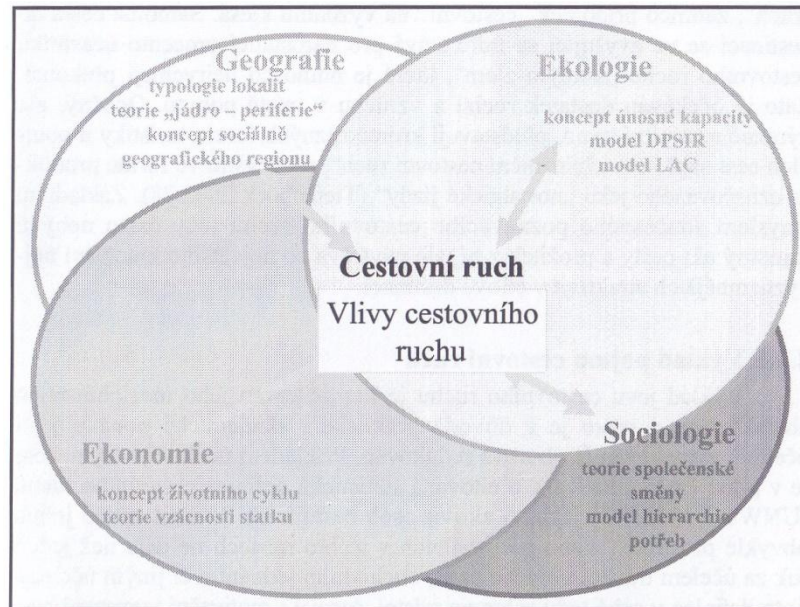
Geografie
typologie lokalit
teorie „jádro – periferie“
koncept sociálně geografického regionu

Ekologie
koncept únosné kapacity
model DPSIR
model LAC

Cestovní ruch
Vlivy cestovního ruchu

Ekonomie
koncept životního cyklu
teorie vzácnosti statku

Sociologie
teorie společenské směny
model hierarchie potřeb